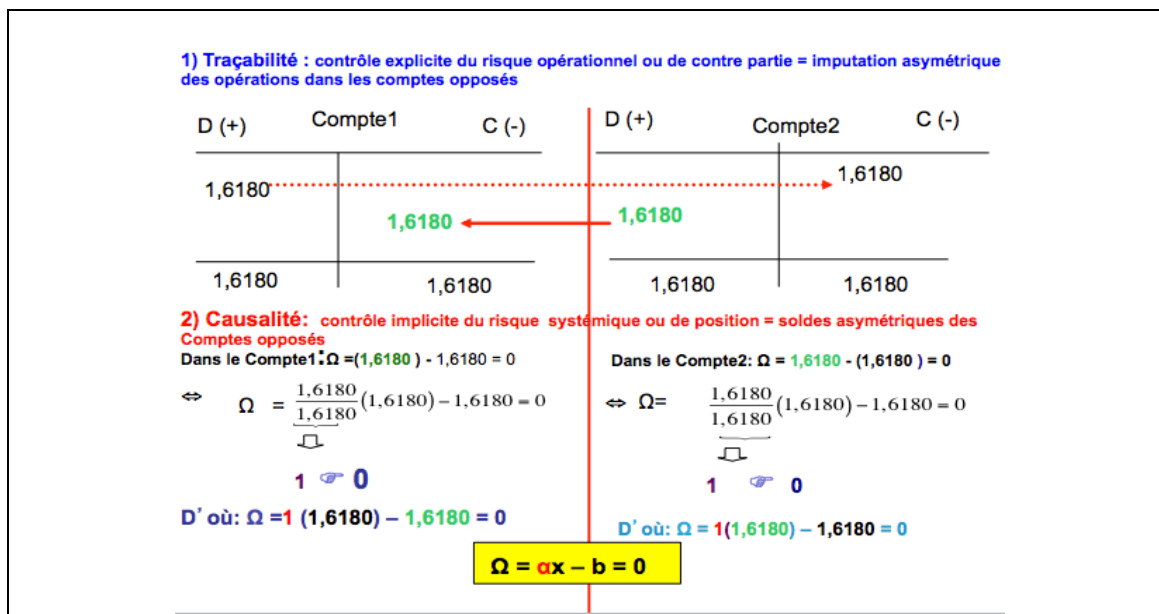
1) Traçabilité : contrôle explicite du risque opérationnel ou de contre partie = imputation asymétrique des opérations dans les comptes opposés

D (+) Compte1 C (-)

1,6180

1,6180

1,6180 1,6180

D (+) Compte2 C (-)

1,6180

1,6180

1,6180 1,6180

2) Causalité: contrôle implicite du risque systémique ou de position = soldes asymétriques des Comptes opposés

Dans le Compte1 : Ω =(1,6180 ) - 1,6180 = 0

⇔ Ω = $\frac{1,6180}{1,6180}(1,6180) - 1,6180 = 0$

1 ☞ 0

D' où: Ω =1 (1,6180) – 1,6180 = 0

Dans le Compte2: Ω = 1,6180 - (1,6180 ) = 0

⇔ Ω= $\frac{1,6180}{1,6180}(1,6180) - 1,6180 = 0$

1 ☞ 0

D' où: Ω = 1(1,6180) – 1,6180 = 0

Ω = αx – b = 0